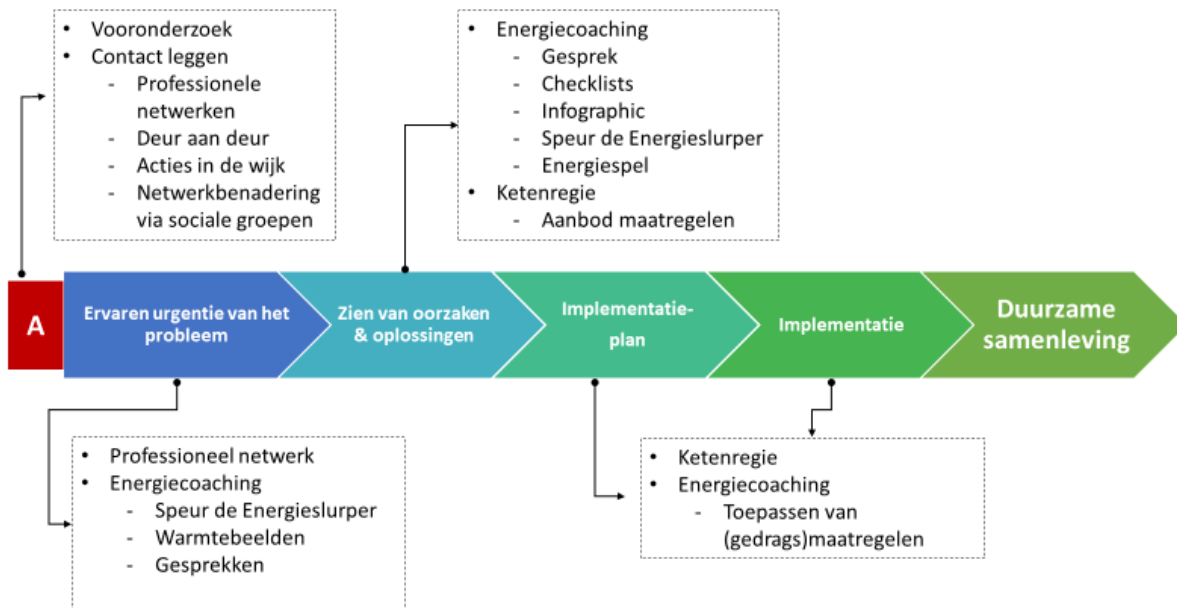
- Vooronderzoek
- Contact leggen
  - Professionele netwerken
  - Deur aan deur
  - Acties in de wijk
  - Netwerkbenadering via sociale groepen

- Energiecoaching
  - Gesprek
  - Checklists
  - Infographic
  - Speur de Energieslurper
  - Energiespel
- Ketenregie
  - Aanbod maatregelen

A

Ervaren urgentie van het probleem

Zien van oorzaken & oplossingen

Implementatieplan

Implementatie

Duurzame samenleving

- Professioneel netwerk
- Energiecoaching
  - Speur de Energieslurper
  - Warmtebeelden
  - Gesprekken

- Ketenregie
- Energiecoaching
  - Toepassen van (gedrags)maatregelen